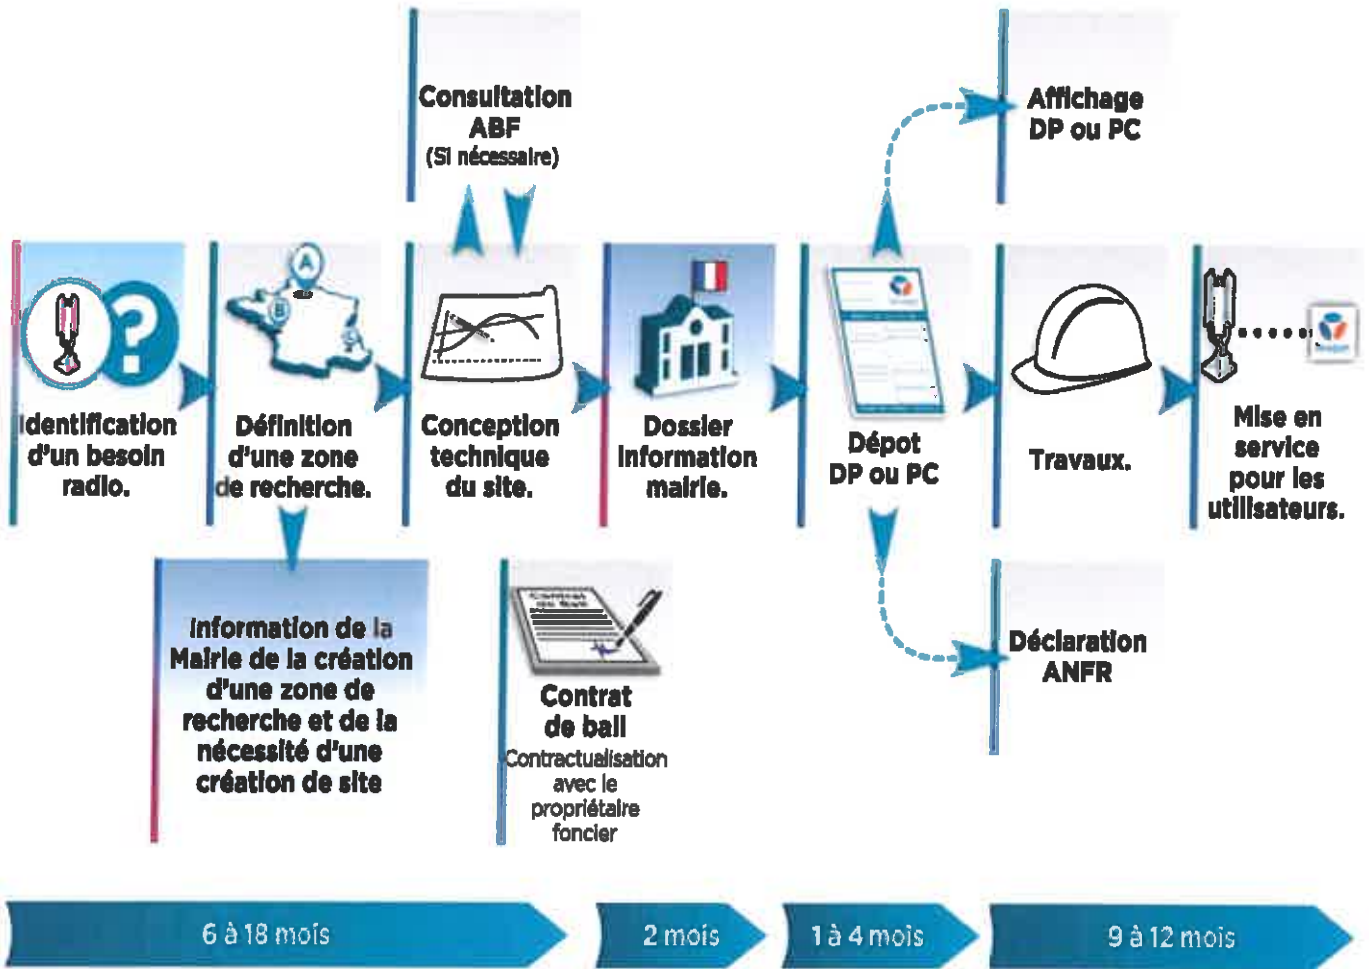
Consultation ABF (Si nécessaire)

Affichage DP ou PC

Identification d'un besoin radio.

Définition d'une zone de recherche.

Conception technique du site.

Dossier information mairie.

Dépot DP ou PC

Travaux.

Mise en service pour les utilisateurs.

Information de la Mairie de la création d'une zone de recherche et de la nécessité d'une création de site

Contrat de bail
Contractualisation avec le propriétaire foncier

Déclaration ANFR

6 à 18 mois

2 mois

1 à 4 mois

9 à 12 mois